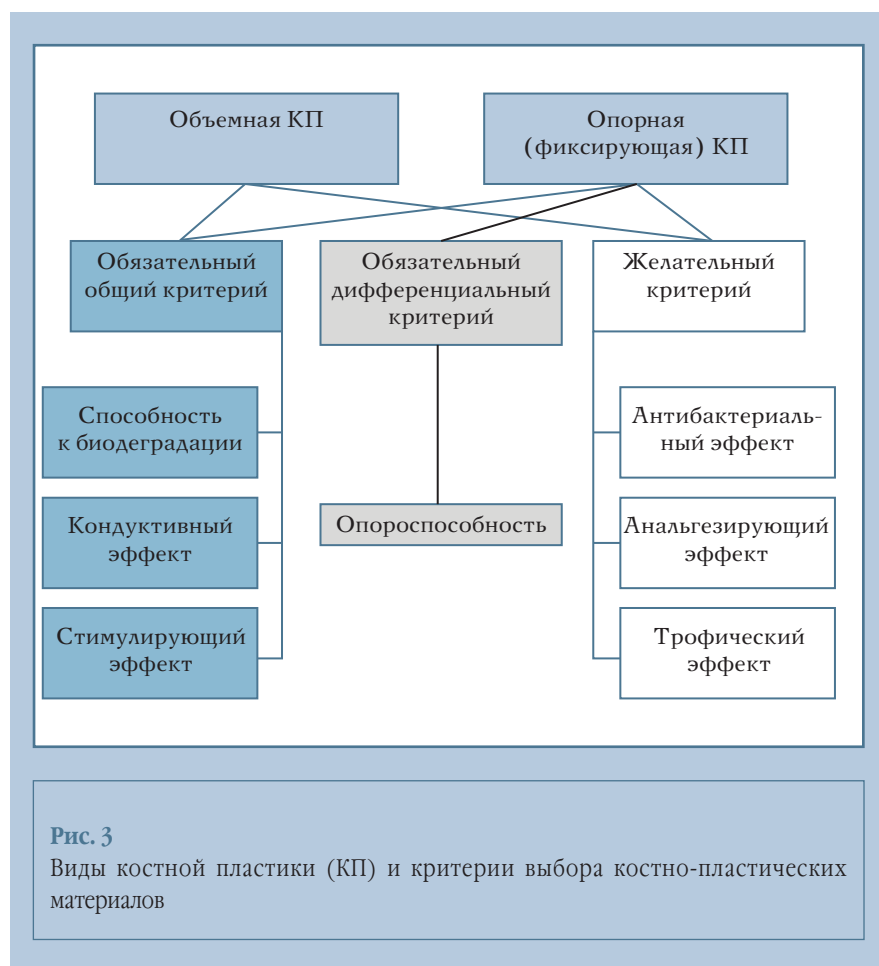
Объемная КП

Опорная (фиксирующая) КП

Обязательный общий критерий

Обязательный дифференциальный критерий

Желательный критерий

Способность к биодеградации

Кондуктивный эффект

Стимулирующий эффект

Опороспособность

Антибактериальный эффект

Анальгезирующий эффект

Трофический эффект

Рис. 3
Виды костной пластики (КП) и критерии выбора костно-пластических материалов